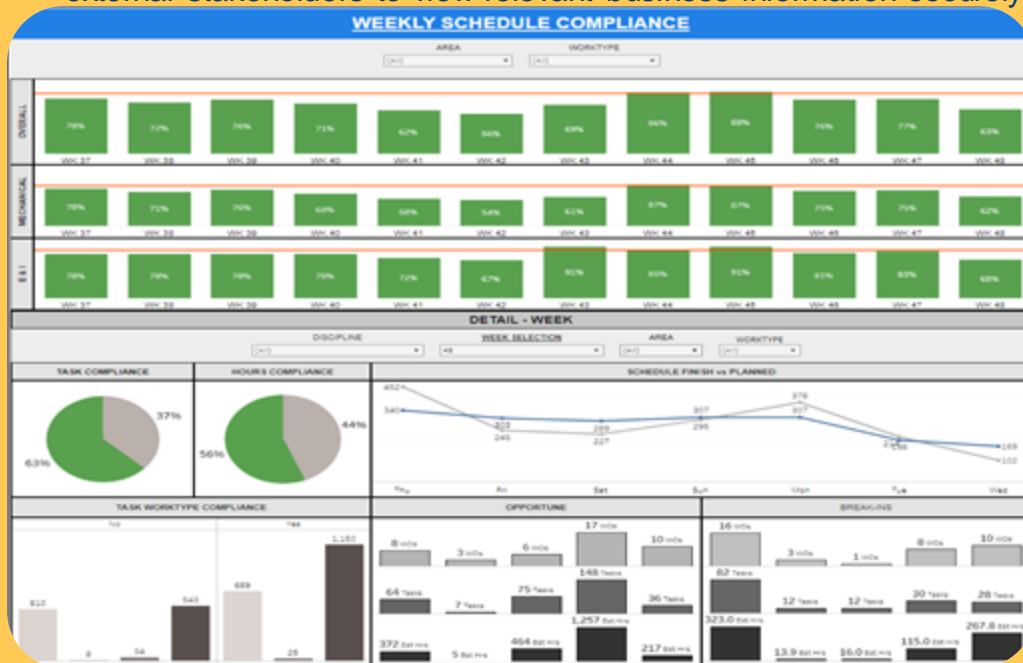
WEEKLY SCHEDULE COMPLIANCE

AREA (All)
WORKTYPE (All)

OVERALL
78% WK 37
72% WK 38
76% WK 39
71% WK 40
62% WK 41
56% WK 42
69% WK 43
86% WK 44
88% WK 45
76% WK 46
77% WK 47
63% WK 48

MECHANICAL
78% WK 37
71% WK 38
76% WK 39
68% WK 40
58% WK 41
54% WK 42
61% WK 43
87% WK 44
87% WK 45
75% WK 46
75% WK 47
62% WK 48

E & I
78% WK 37
78% WK 38
78% WK 39
78% WK 40
72% WK 41
67% WK 42
91% WK 43
85% WK 44
91% WK 45
81% WK 46
83% WK 47
68% WK 48

DETAIL - WEEK

DISCIPLINE (All)
WEEK SELECTION 48
AREA (All)
WORKTYPE (All)

TASK COMPLIANCE
37%
63%

HOURS COMPLIANCE
44%
56%

SCHEDULE FINISH vs PLANNED
452
340
303
245
289
227
307
295
378
307
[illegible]
156
169
102
Thu Fri Sat Sun Mon Tue Wed

TASK WORKTYPE COMPLIANCE
No
Yes
610
8
34
543
689
28
1,180

OPPORTUNE
8 WOs
3 WOs
6 WOs
17 WOs
10 WOs
64 Tasks
7 Tasks
75 Tasks
148 Tasks
36 Tasks
372 Est Hrs
5 Est Hrs
464 Est Hrs
1,257 Est Hrs
217 Est Hrs

BREAKINS
16 WOs
3 WOs
1 WOs
8 WOs
10 WOs
82 Tasks
12 Tasks
12 Tasks
30 Tasks
28 Tasks
323.0 Est Hrs
13.9 Est Hrs
16.0 Est Hrs
115.0 Est Hrs
267.8 Est Hrs